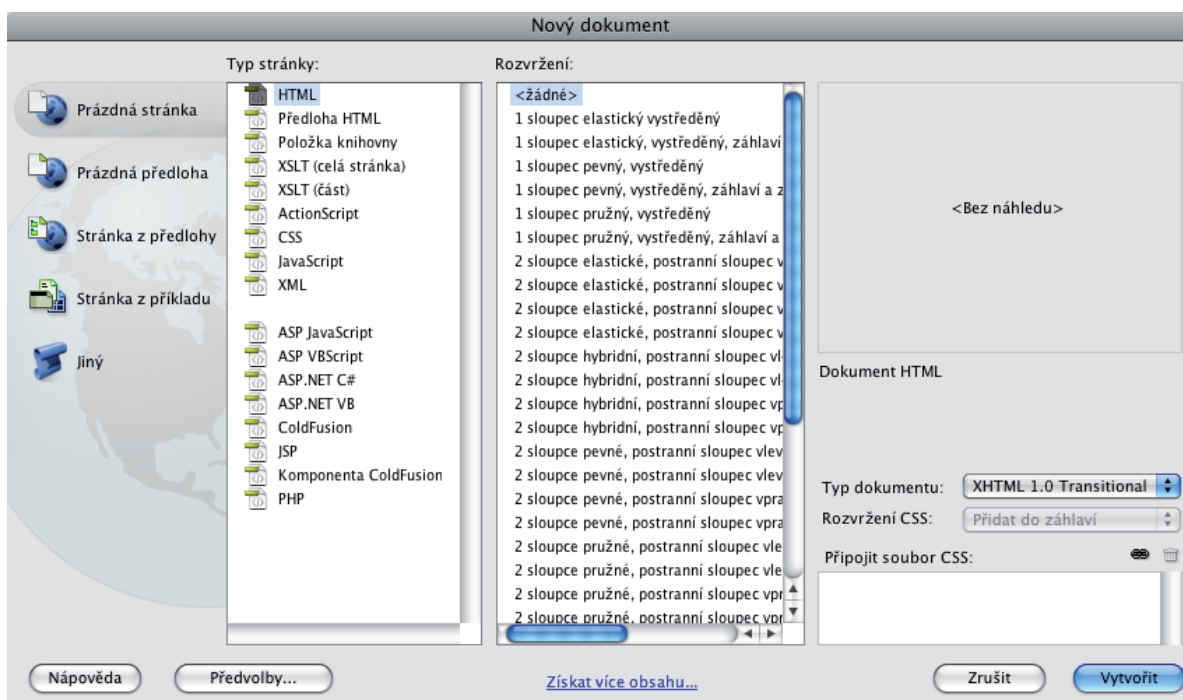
Nový dokument

Prázdná stránka
Prázdná předloha
Stránka z předlohy
Stránka z příkladu
Jiný

Typ stránky:
HTML
Předloha HTML
Položka knihovny
XSLT (celá stránka)
XSLT (část)
ActionScript
CSS
JavaScript
XML
ASP JavaScript
ASP VBScript
ASP.NET C#
ASP.NET VB
ColdFusion
JSP
Komponenta ColdFusion
PHP

Rozvržení:
<žádné>
1 sloupec elastický vystředěný
1 sloupec elastický, vystředěný, záhlaví
1 sloupec pevný, vystředěný
1 sloupec pevný, vystředěný, záhlaví a z
1 sloupec pružný, vystředěný
1 sloupec pružný, vystředěný, záhlaví a
2 sloupce elastické, postranní sloupec v
2 sloupce elastické, postranní sloupec v
2 sloupce elastické, postranní sloupec v
2 sloupce elastické, postranní sloupec v
2 sloupce hybridní, postranní sloupec vl
2 sloupce hybridní, postranní sloupec vl
2 sloupce hybridní, postranní sloupec vp
2 sloupce hybridní, postranní sloupec vp
2 sloupce pevné, postranní sloupec vlev
2 sloupce pevné, postranní sloupec vlev
2 sloupce pevné, postranní sloupec vpra
2 sloupce pevné, postranní sloupec vpra
2 sloupce pružné, postranní sloupec vle
2 sloupce pružné, postranní sloupec vle
2 sloupce pružné, postranní sloupec vpr
2 sloupce pružné, postranní sloupec vpr

<Bez náhledu>

Dokument HTML

Typ dokumentu: XHTML 1.0 Transitional
Rozvržení CSS: Přidat do záhlaví
Připojit soubor CSS:

Nápověda
Předvolby...
Získat více obsahu...
Zrušit
Vytvořit